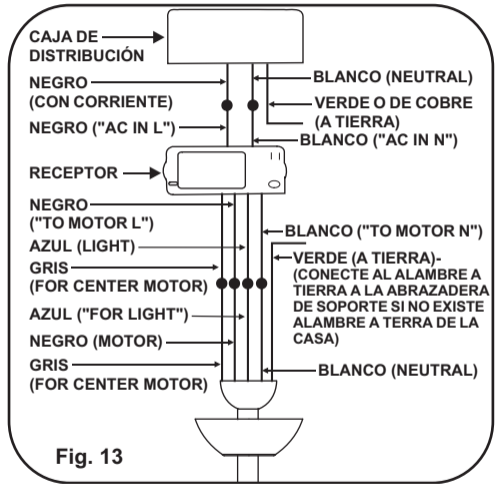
CAJA DE DISTRIBUCIÓN

NEGRO (CON CORRIENTE)

NEGRO ("AC IN L")

BLANCO (NEUTRAL)

VERDE O DE COBRE (A TIERRA)

BLANCO ("AC IN N")

RECEPTOR

NEGRO ("TO MOTOR L")

AZUL (LIGHT)

GRIS (FOR CENTER MOTOR)

AZUL ("FOR LIGHT")

NEGRO (MOTOR)

GRIS (FOR CENTER MOTOR)

BLANCO ("TO MOTOR N")

VERDE (A TIERRA)-(CONECTE AL ALAMBRE A TIERRA A LA ABRAZADERA DE SOPORTE SI NO EXISTE ALAMBRE A TERRA DE LA CASA)

BLANCO (NEUTRAL)

Fig. 13